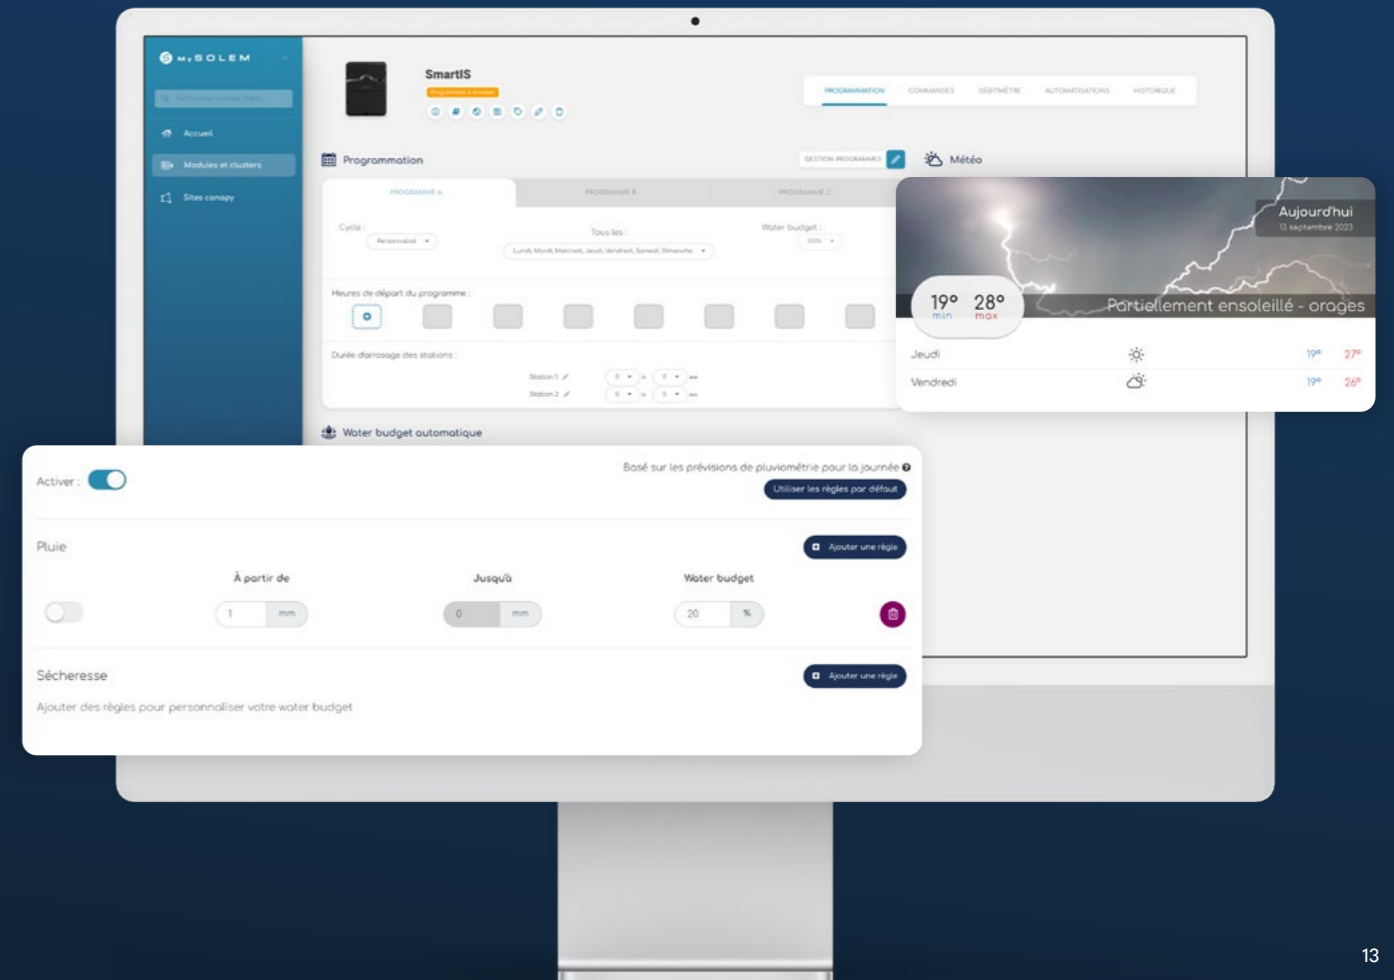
MySOLEM

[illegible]

Accueil

Modules et clusters

Sites canopy

SmartIS

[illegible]

PROGRAMMATION COMMANDES DÉBITMÈTRE AUTOMATISATIONS HISTORIQUE

Programmation

GESTION PROGRAMMES

Météo

PROGRAMME A PROGRAMME B PROGRAMME C

Cycle : Personnalisé

Tous les : Lundi, Mardi, Mercredi, Jeudi, Vendredi, Samedi, Dimanche

Water budget : 100%

Heures de départ du programme :

Durée d'arrosage des stations :

Station 1 0 h 0 mn

Station 2 0 h 0 mn

Water budget automatique

Aujourd'hui

13 septembre 2023

19° min 28° max

Partiellement ensoleillé - orages

Jeudi 19° 27°

Vendredi 19° 26°

Activer :

Basé sur les prévisions de pluviométrie pour la journée

Utiliser les règles par défaut

Pluie

Ajouter une règle

À partir de

Jusqu'à

Water budget

1 mm

0 mm

20 %

Sécheresse

Ajouter une règle

Ajouter des règles pour personnaliser votre water budget

13